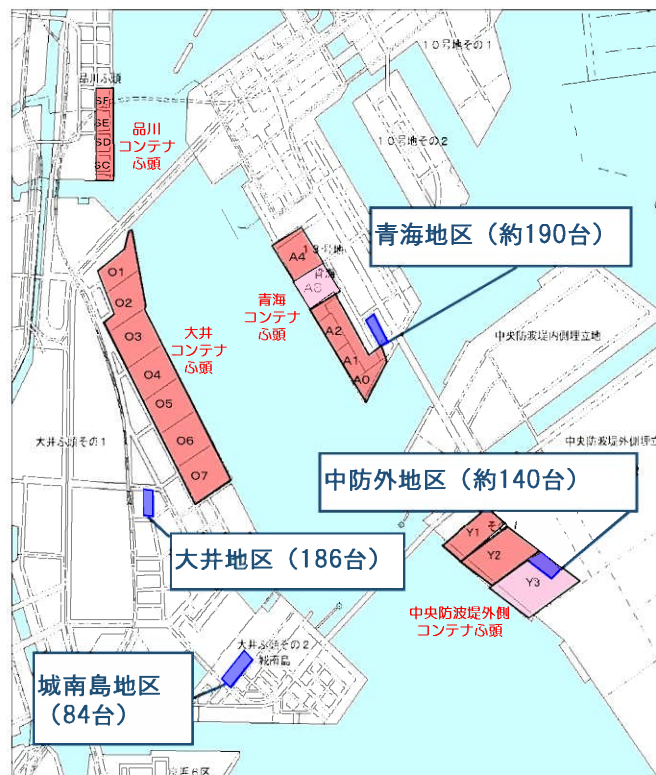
10号地その1

品川ふ頭

SF
SE
SD
SC

品川
コンテナ
ふ頭

10号地その2

青海地区（約190台）

13号地

A4
青海
AC

青海
コンテナ
ふ頭

A2
A1
A0

中央防波堤内側埋立地

O1
O2
O3
O4
O5
O6
O7

大井
コンテナ
ふ頭

大井ふ頭その1

中央防波堤外側埋立

中防外地区（約140台）

Y1
Y2
Y3

大井地区（186台）

中央防波堤外側
コンテナふ頭

大井ふ頭その2
城南島

城南島地区
（84台）